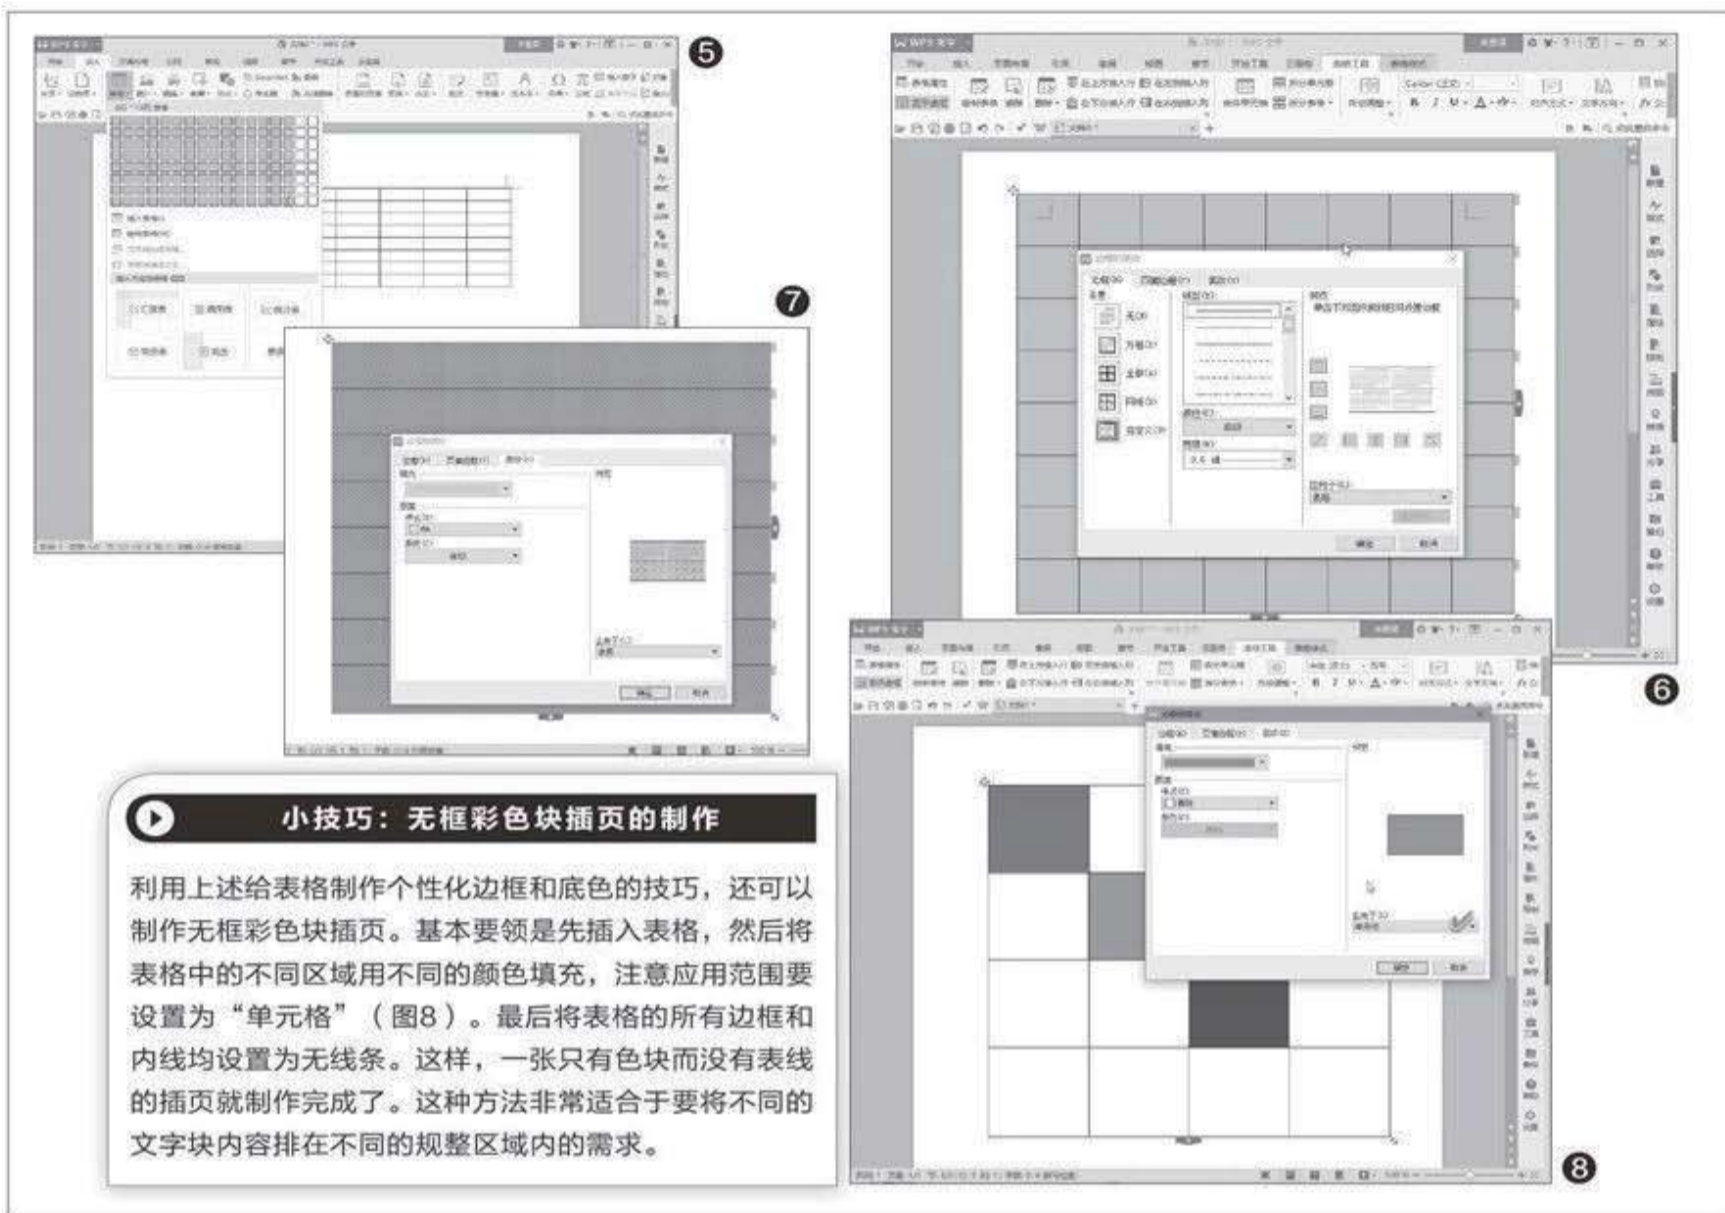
5

7

6

8

小技巧：无框彩色块插页的制作

利用上述给表格制作个性化边框和底色的技巧，还可以制作无框彩色块插页。基本要领是先插入表格，然后将表格中的不同区域用不同的颜色填充，注意应用范围要设置为“单元格”（图8）。最后将表格的所有边框和内线均设置为无线条。这样，一张只有色块而没有表线的插页就制作完成了。这种方法非常适合于要将不同的文字块内容排在不同的规整区域内的需求。